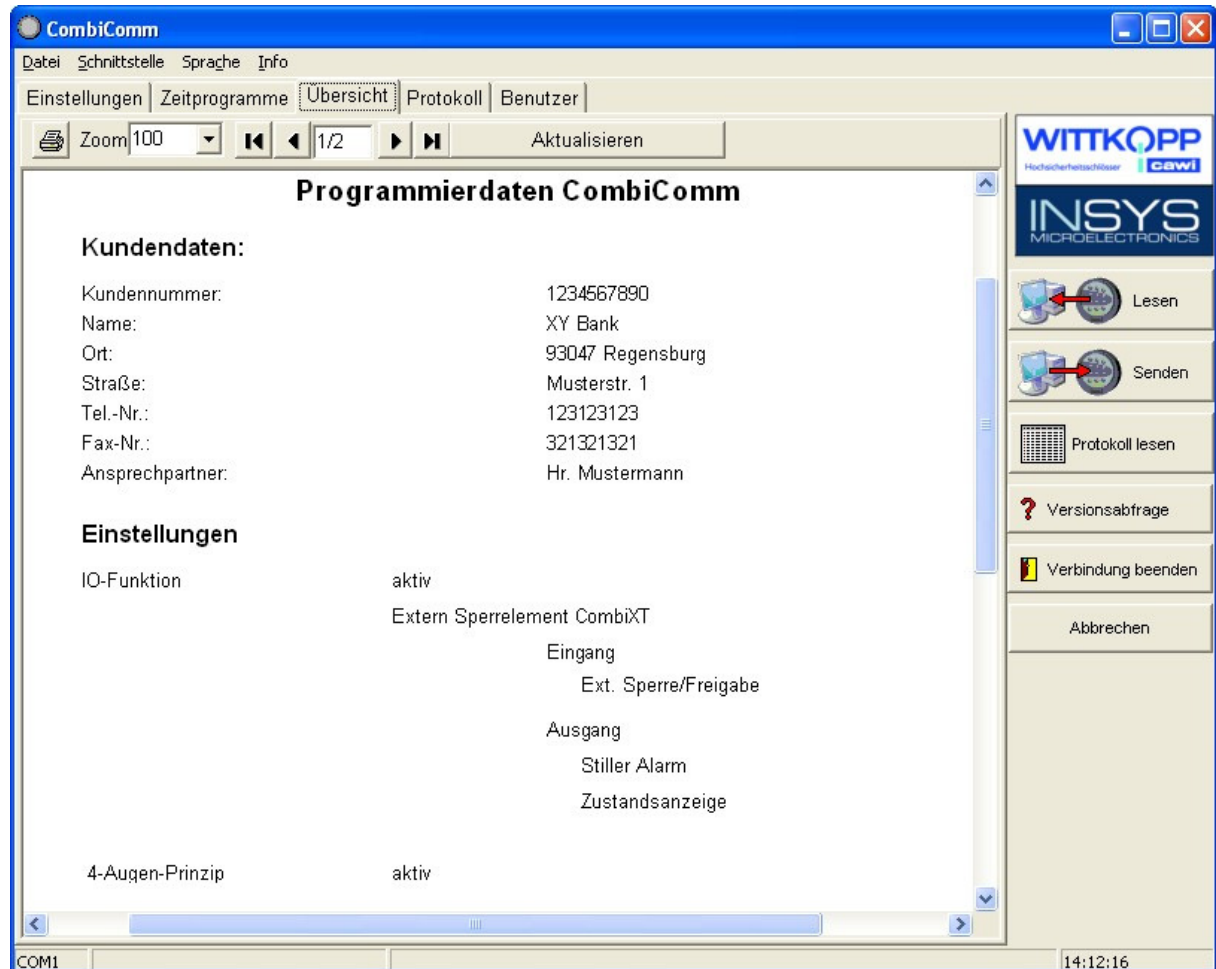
CombiComm

Datei Schnittstelle Sprache Info

Einstellungen | Zeitprogramme | Übersicht | Protokoll | Benutzer

Zoom 100 1/2 Aktualisieren

WITTKOPP Hochsicherheitsschlösser cawi

INSYS MICROELECTRONICS

Lesen

Senden

Protokoll lesen

Versionsabfrage

Verbindung beenden

Abbrechen

Programmierdaten CombiComm

Kundendaten:

| | |
|---|---|
| Kundennummer: | 1234567890 |
| Name: | XY Bank |
| Ort: | 93047 Regensburg |
| Straße: | Musterstr. 1 |
| Tel.-Nr.: | 123123123 |
| Fax-Nr.: | 321321321 |
| Ansprechpartner: | Hr. Mustermann |

Einstellungen

IO-Funktion aktiv

Extern Sperrelement CombiXT

Eingang

Ext. Sperre/Freigabe

Ausgang

Stiller Alarm

Zustandsanzeige

4-Augen-Prinzip aktiv

COM1

14:12:16